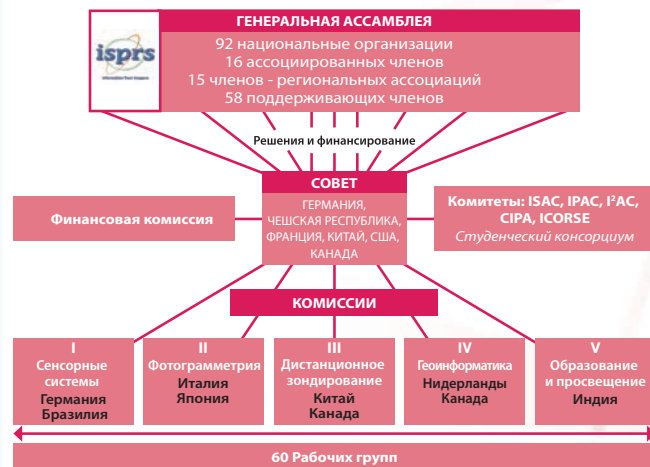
isprs

ГЕНЕРАЛЬНАЯ АССАМБЛЕЯ

92 национальные организации
16 ассоциированных членов
15 членов - региональных ассоциаций
58 поддерживающих членов

Решения и финансирование

СОВЕТ

ГЕРМАНИЯ, ЧЕШСКАЯ РЕСПУБЛИКА, ФРАНЦИЯ, КИТАЙ, США, КАНАДА

Финансовая комиссия

Комитеты: ISAC, IPAC, I²AC, CIPA, ICORSE
Студенческий консорциум

КОМИССИИ

I
Сенсорные системы
Германия
Бразилия

II
Фотограмметрия
Италия
Япония

III
Дистанционное зондирование
Китай
Канада

IV
Геоинформатика
Нидерланды
Канада

V
Образование и просвещение
Индия

60 Рабочих групп